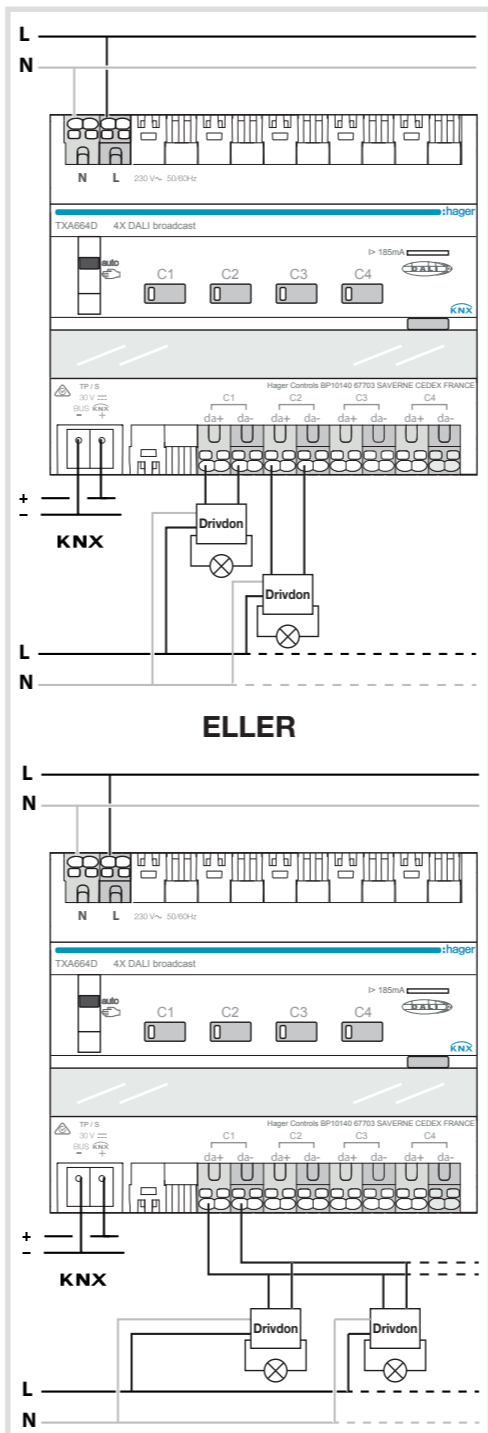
L
N
N L 230 V~ 50/60Hz
TXA664D 4X DALI broadcast
:hager
auto
⊳ 185mA
DALI
C1 C2 C3 C4
KNX
TP / S
30 V
BUS KNX
− +
Hager Controls BP10140 67703 SAVERNE CEDEX FRANCE
C1 C2 C3 C4
da+ da- da+ da- da+ da- da+ da-
+
−
KNX
Drivdon
Drivdon
L
N

ELLER

L
N
N L 230 V~ 50/60Hz
TXA664D 4X DALI broadcast
:hager
auto
⊳ 185mA
DALI
C1 C2 C3 C4
KNX
TP / S
30 V
BUS KNX
− +
Hager Controls BP10140 67703 SAVERNE CEDEX FRANCE
C1 C2 C3 C4
da+ da- da+ da- da+ da- da+ da-
+
−
KNX
Drivdon
Drivdon
L
N